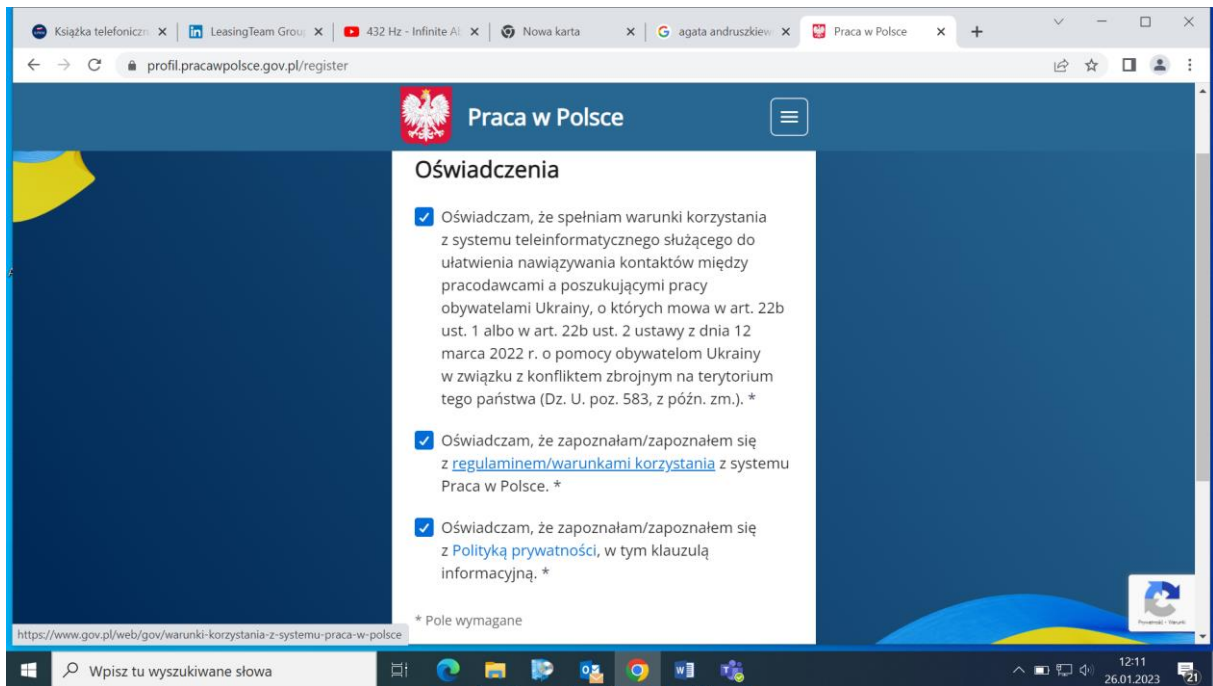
Książka telefoniczn ×
LeasingTeam Grou ×
432 Hz - Infinite A ×
Nowa karta ×
agata andruszkiew ×
Praca w Polsce ×
+

profil.pracawpolsce.gov.pl/register

Praca w Polsce

Oświadczenia

Oświadczam, że spełniam warunki korzystania z systemu teleinformatycznego służącego do ułatwienia nawiązywania kontaktów między pracodawcami a poszukującymi pracy obywatelami Ukrainy, o których mowa w art. 22b ust. 1 albo w art. 22b ust. 2 ustawy z dnia 12 marca 2022 r. o pomocy obywatelom Ukrainy w związku z konfliktem zbrojnym na terytorium tego państwa (Dz. U. poz. 583, z późn. zm.). *

Oświadczam, że zapoznałam/zapoznałem się z regulaminem/warunkami korzystania z systemu Praca w Polsce. *

Oświadczam, że zapoznałam/zapoznałem się z Polityką prywatności, w tym klauzulą informacyjną. *

* Pole wymagane

https://www.gov.pl/web/gov/warunki-korzystania-z-systemu-praca-w-polsce

Prywatność - Warunki

Wpisz tu wyszukiwane słowa

12:11
26.01.2023

21